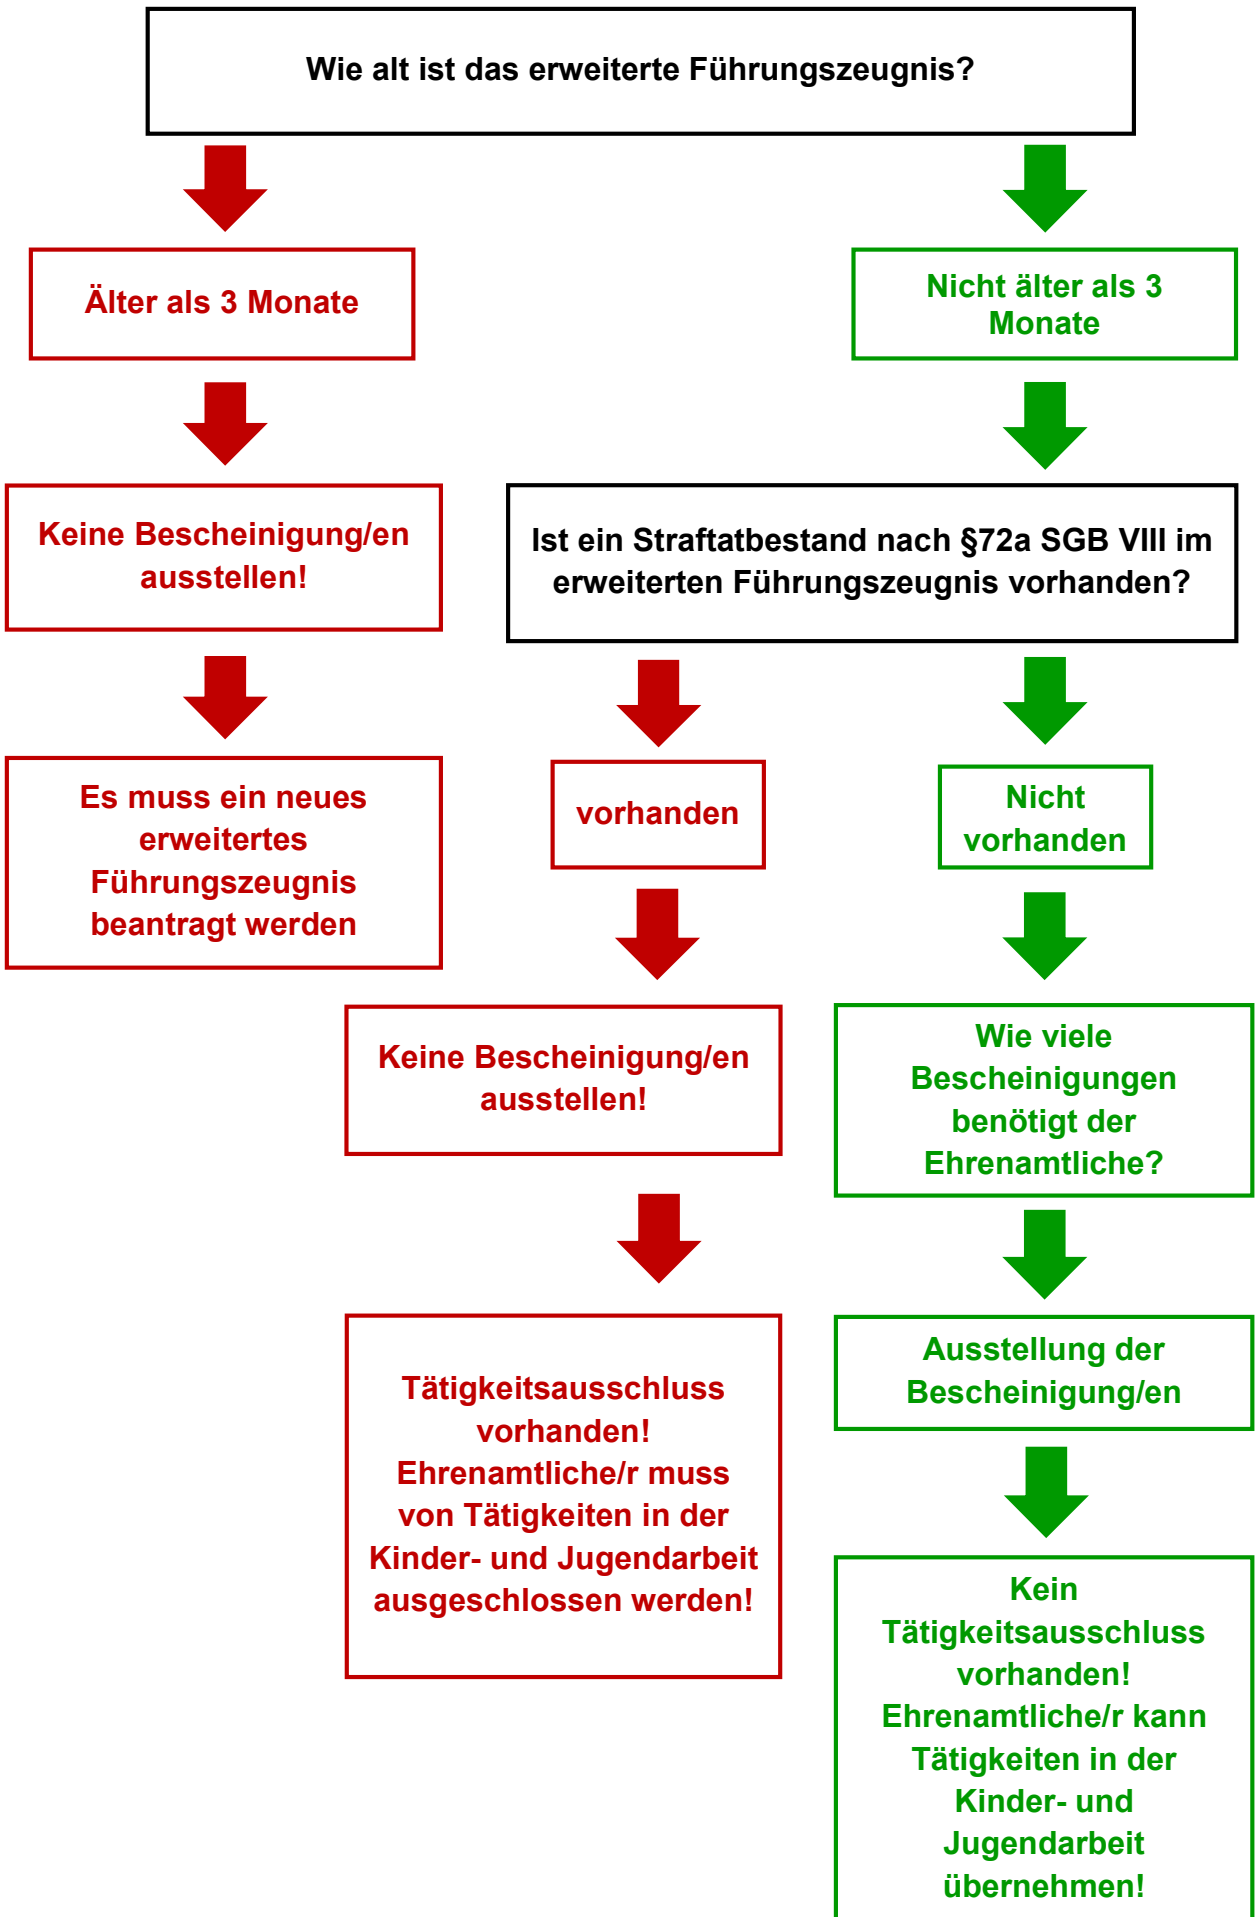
Wie alt ist das erweiterte Führungszeugnis?

Älter als 3 Monate

Nicht älter als 3 Monate

Keine Bescheinigung/en ausstellen!

Ist ein Straftatbestand nach §72a SGB VIII im erweiterten Führungszeugnis vorhanden?

Es muss ein neues erweitertes Führungszeugnis beantragt werden

vorhanden

Nicht vorhanden

Keine Bescheinigung/en ausstellen!

Wie viele Bescheinigungen benötigt der Ehrenamtliche?

Tätigkeitsausschluss vorhanden! Ehrenamtliche/r muss von Tätigkeiten in der Kinder- und Jugendarbeit ausgeschlossen werden!

Ausstellung der Bescheinigung/en

Kein Tätigkeitsausschluss vorhanden! Ehrenamtliche/r kann Tätigkeiten in der Kinder- und Jugendarbeit übernehmen!